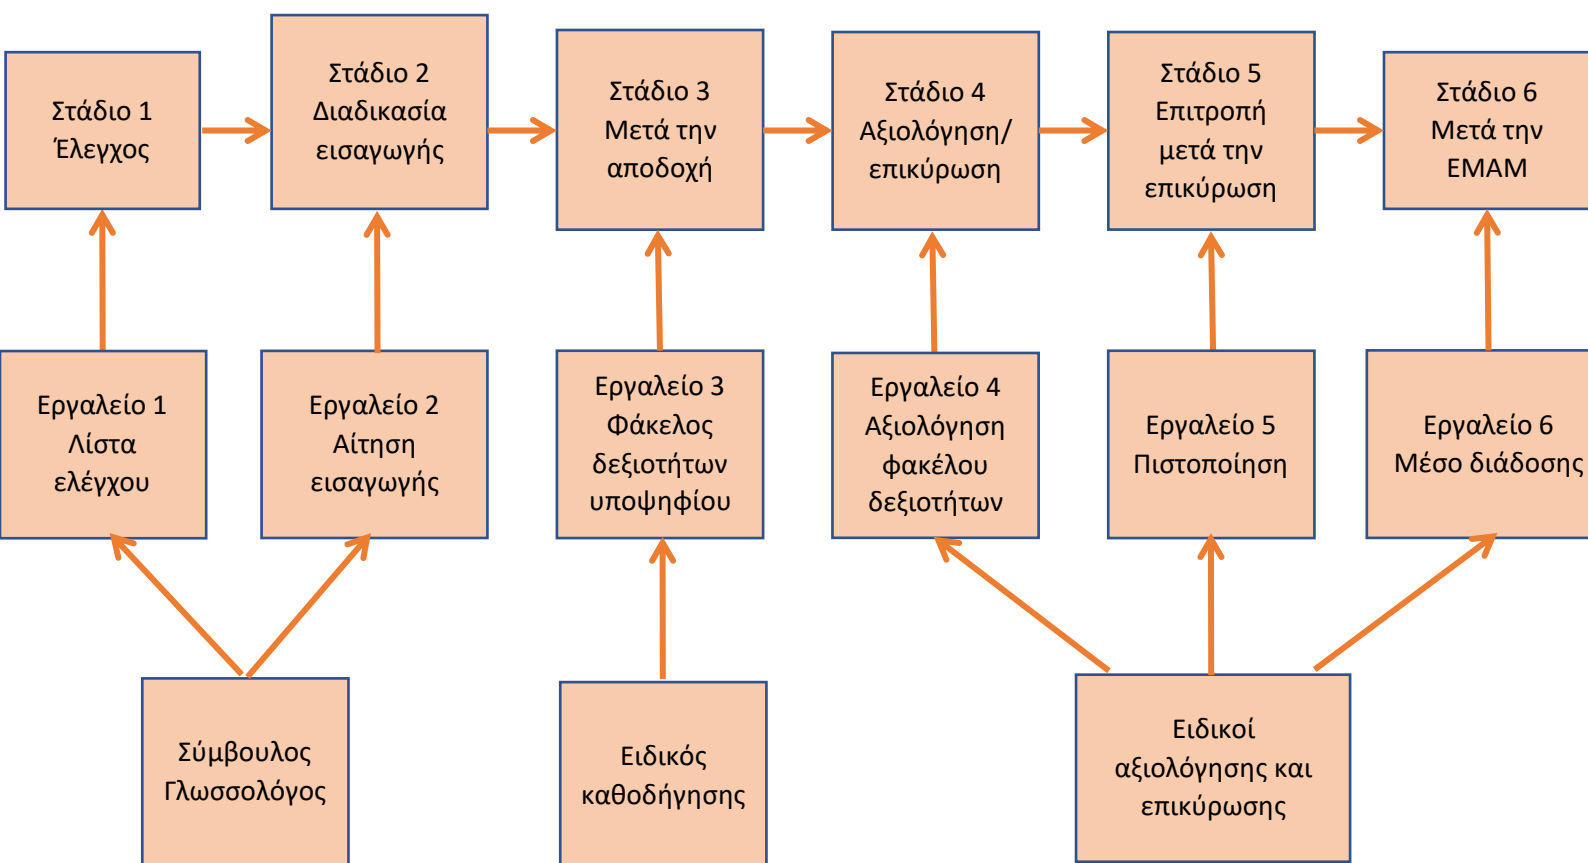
Στάδιο 1
Έλεγχος

Στάδιο 2
Διαδικασία εισαγωγής

Στάδιο 3
Μετά την αποδοχή

Στάδιο 4
Αξιολόγηση/ επικύρωση

Στάδιο 5
Επιτροπή μετά την επικύρωση

Στάδιο 6
Μετά την ΕΜΑΜ

Εργαλείο 1
Λίστα ελέγχου

Εργαλείο 2
Αίτηση εισαγωγής

Εργαλείο 3
Φάκελος δεξιοτήτων υποψηφίου

Εργαλείο 4
Αξιολόγηση φακέλου δεξιοτήτων

Εργαλείο 5
Πιστοποίηση

Εργαλείο 6
Μέσο διάδοσης

Σύμβουλος Γλωσσολόγος

Ειδικός καθοδήγησης

Ειδικοί αξιολόγησης και επικύρωσης